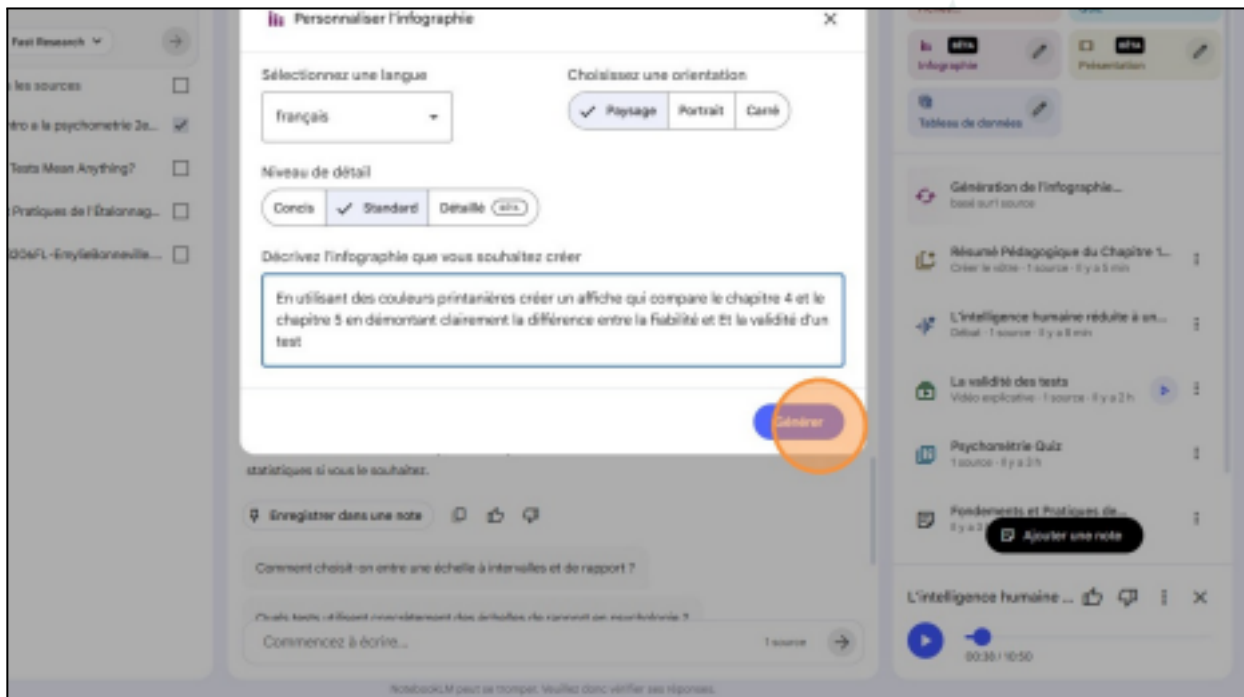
Fast Research

les sources

tro a la psychometrie 2e...

Tests Mean Anything?

Pratiques de l'Étalonnag...

206FL-Emylieilonneville...

Personnaliser l'infographie

Sélectionnez une langue

français

Choisissez une orientation

Paysage | Portrait | Carré

Niveau de détail

Concis | Standard | Détaillé BÊTA

Décrivez l'infographie que vous souhaitez créer

En utilisant des couleurs printanières créer un affiche qui compare le chapitre 4 et le chapitre 5 en démontant clairement la différence entre la fiabilité et Et la validité d'un test

Générer

statistiques si vous le souhaitez.

Enregistrer dans une note

Comment choisit-on entre une échelle à intervalles et de rapport ?

Quels tests utilisent concrètement des échelles de rapport en psychologie ?

Commencez à écrire...

1 source

NotebookLM peut se tromper. Veuillez donc vérifier ses réponses.

Infographie BÊTA

Présentation BÊTA

Tableau de données

Génération de l'infographie...
basé sur 1 source

Résumé Pédagogique du Chapitre 1...
Créer le vôtre · 1 source · Il y a 5 min

L'intelligence humaine réduite à un...
Débat · 1 source · Il y a 8 min

La validité des tests
Vidéo explicative · 1 source · Il y a 2 h

Psychométrie Quiz
1 source · Il y a 2 h

Fondements et Pratiques de...
Il y a 2 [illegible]

Ajouter une note

L'intelligence humaine ...

00:30 / 10:50